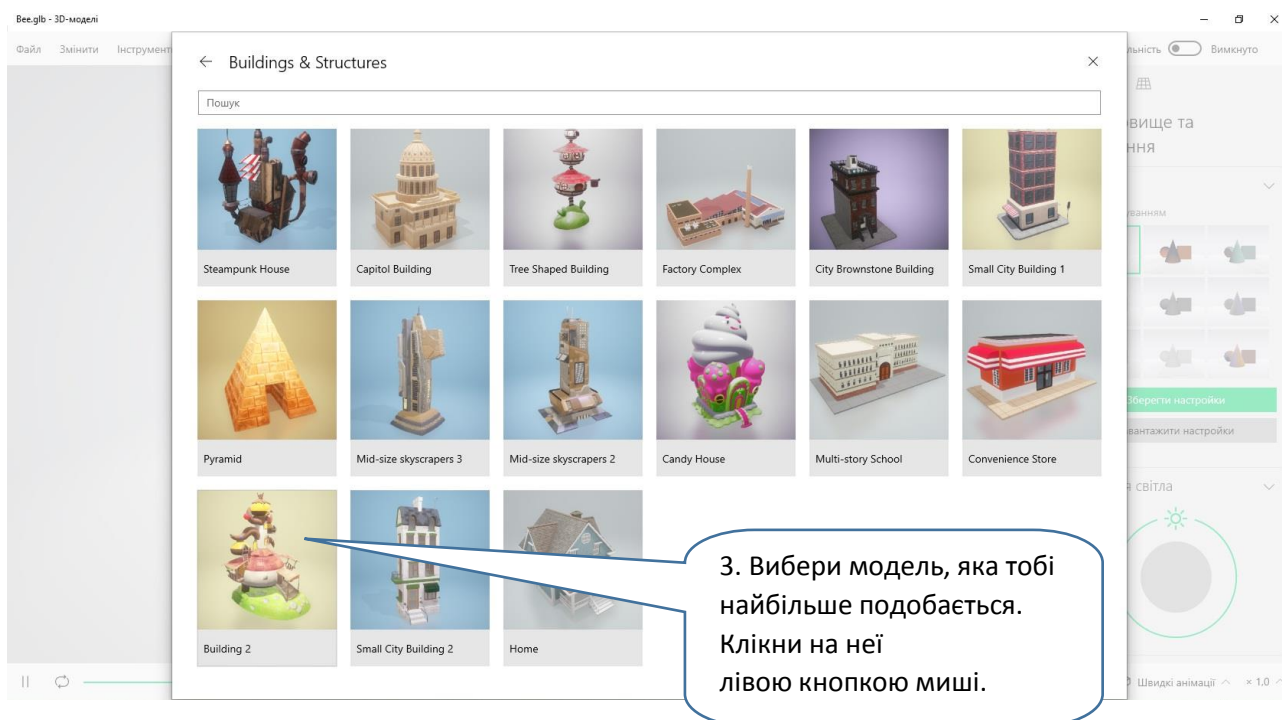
Bee.glb - 3D-моделі

Файл Змінити Інструмент

льність Вимкнуто

вище та
ння

ванням

Зберегти настройки
вантажити настройки

я світла

Швидкі анімації × 1.0

← Buildings & Structures

Пошук

Steampunk House
Capitol Building
Tree Shaped Building
Factory Complex
City Brownstone Building
Small City Building 1
Pyramid
Mid-size skyscrapers 3
Mid-size skyscrapers 2
Candy House
Multi-story School
Convenience Store
Building 2
Small City Building 2
Home

3. Вибери модель, яка тобі найбільше подобається. Клікни на неї лівою кнопкою миші.